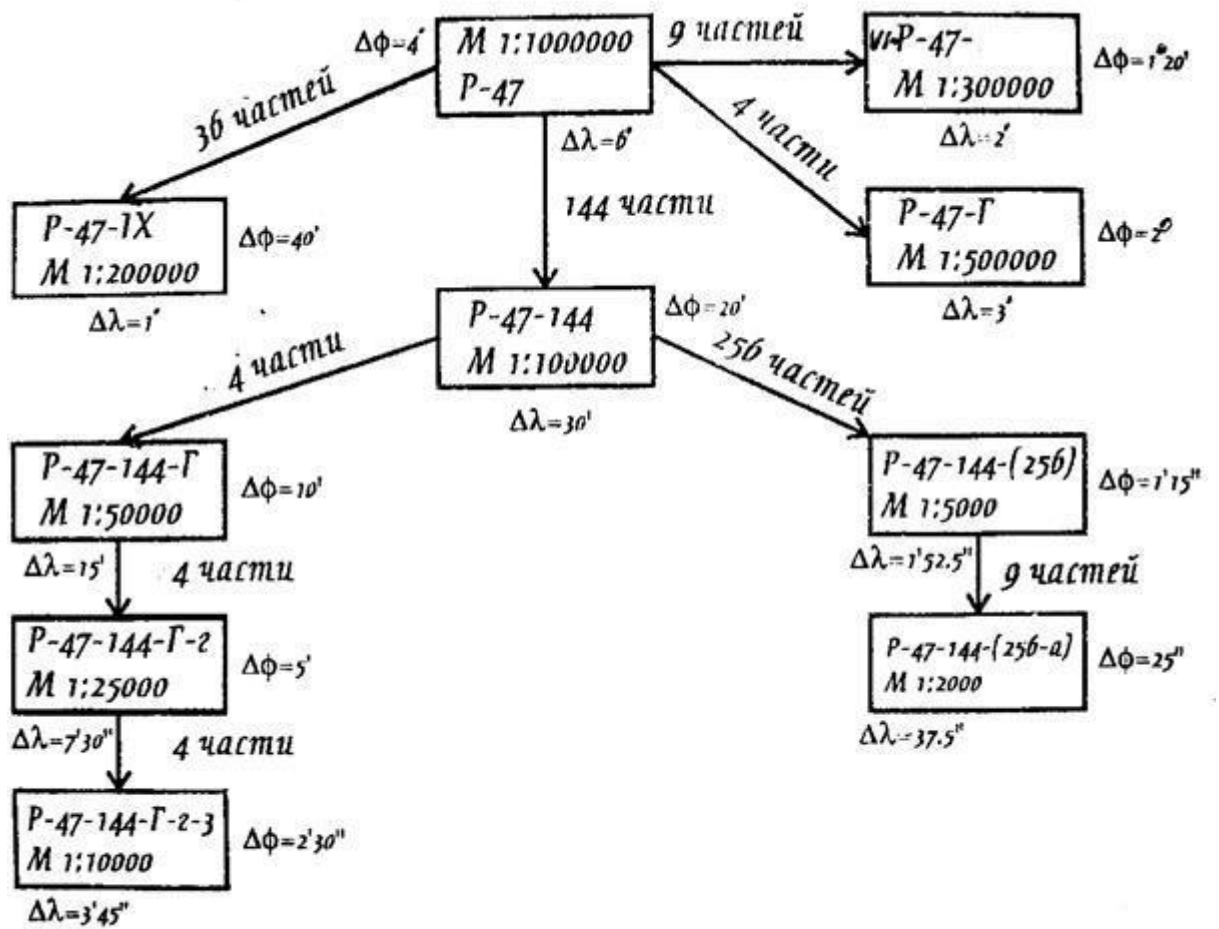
$\Delta\phi=4°$

M 1:1000000
P-47

9 частей

VI-P-47-
M 1:300000

$\Delta\phi=1°20'$

$\Delta\lambda=2°$

36 частей

$\Delta\lambda=6°$

4 части

144 части

P-47-IX
M 1:200000

$\Delta\phi=40'$

$\Delta\lambda=1°$

P-47-Г
M 1:500000

$\Delta\phi=2°$

$\Delta\lambda=3°$

P-47-144
M 1:100000

$\Delta\phi=20'$

4 части

256 частей

$\Delta\lambda=30'$

P-47-144-Г
M 1:50000

$\Delta\phi=10'$

$\Delta\lambda=15'$

4 части

P-47-144-(256)
M 1:5000

$\Delta\phi=1'15''$

$\Delta\lambda=1'52.5''$

9 частей

P-47-144-Г-г
M 1:25000

$\Delta\phi=5'$

P-47-144-(256-а)
M 1:2000

$\Delta\phi=25''$

$\Delta\lambda=37.5''$

$\Delta\lambda=7'30''$

4 части

P-47-144-Г-г-3
M 1:10000

$\Delta\phi=2'30''$

$\Delta\lambda=3'45''$